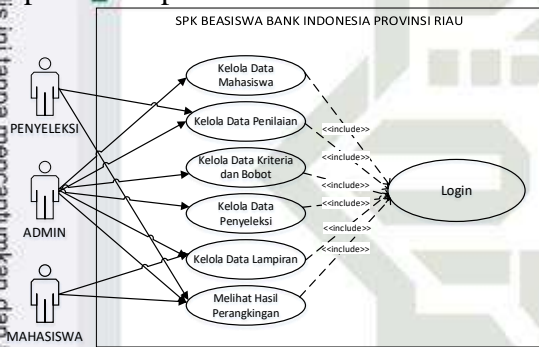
SPK BEASISWA BANK INDONESIA PROVINSI RIAU

PENYELEKSI

ADMIN

MAHASISWA

Kelola Data Mahasiswa

Kelola Data Penilaian

Kelola Data Kriteria dan Bobot

Kelola Data Penyeleksi

Kelola Data Lampiran

Melihat Hasil Perangkingan

<<include>>

<<include>>

<<include>>

<<include>>

<<include>>

<<include>>

Login